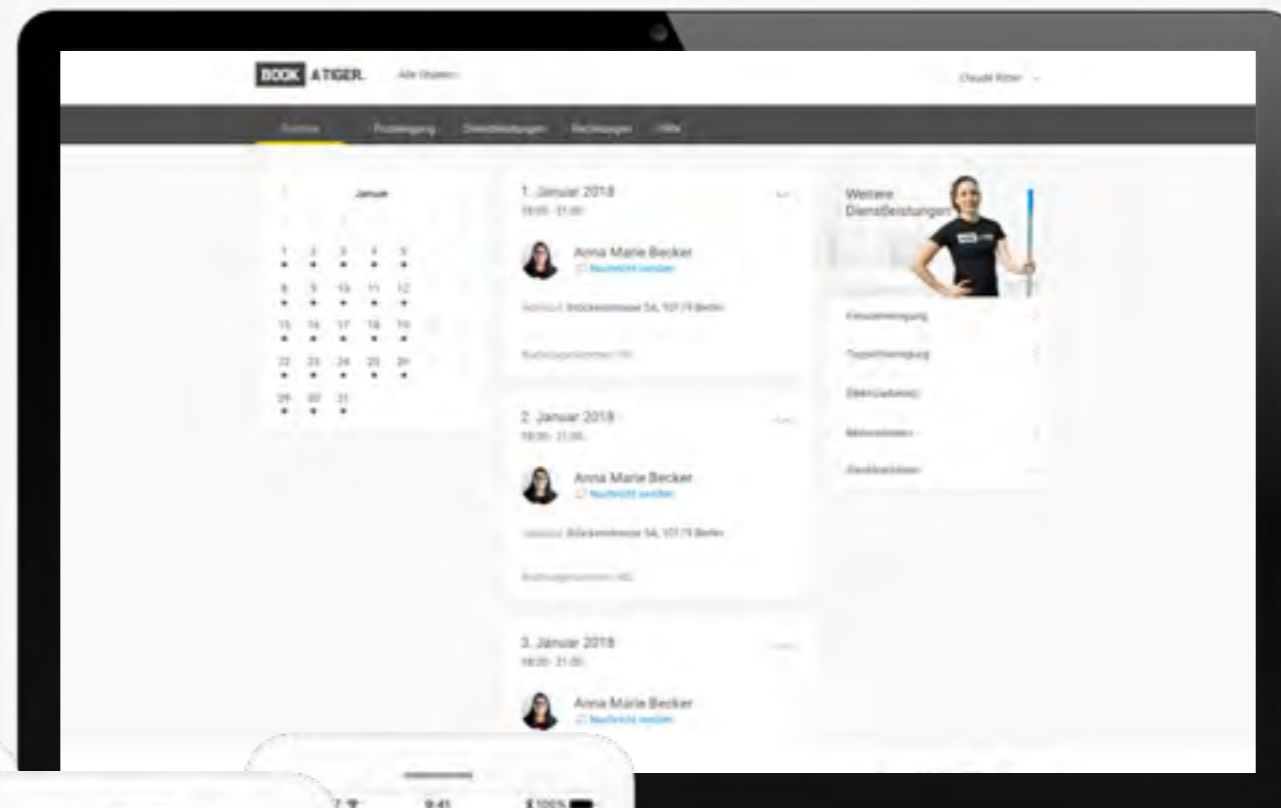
BOOK A TIGER. Alle Objekte

Claude Ritter

Termine Putzreinigung Dienstleistungen Rechnungen Hilfe

Januar

| | | | | |
|---|---|---|---|---|
| 1 | 2 | 3 | 4 | 5 |
| 8 | 9 | 10 | 11 | 12 |
| 15 | 16 | 17 | 18 | 19 |
| 22 | 23 | 24 | 25 | 26 |
| 29 | 30 | 31 | | |

1. Januar 2018
18:00 - 21:00

Anna Marie Becker
Nachricht senden

Standort Brückenstrasse 54, 10179 Berlin

Buchungsnummer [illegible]

2. Januar 2018
18:00 - 21:00

Anna Marie Becker
Nachricht senden

Standort Brückenstrasse 54, 10179 Berlin

Buchungsnummer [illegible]

3. Januar 2018
18:00 - 21:00

Anna Marie Becker
Nachricht senden

Weitere Dienstleistungen

Fensterreinigung

Teppichreinigung

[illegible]

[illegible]

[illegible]

9:41

100%